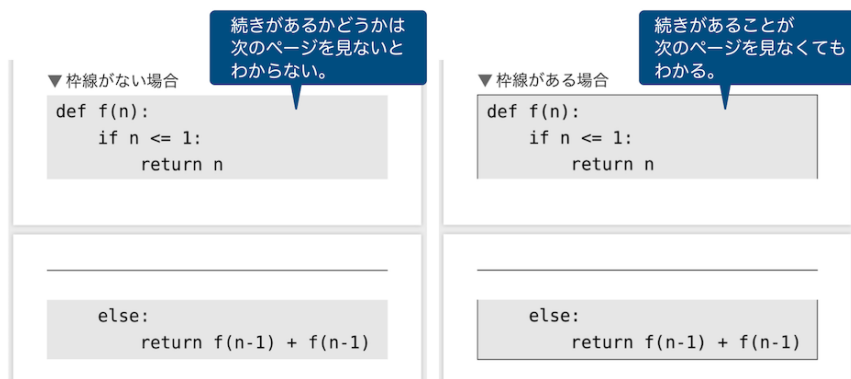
続きがあるかどうかは次のページを見ないとわからない。

▼枠線がない場合

```
def f(n):
    if n <= 1:
        return n
```

```
    else:
        return f(n-1) + f(n-1)
```

続きがあることが次のページを見なくてもわかる。

▼枠線がある場合

```
def f(n):
    if n <= 1:
        return n
```

```
    else:
        return f(n-1) + f(n-1)
```